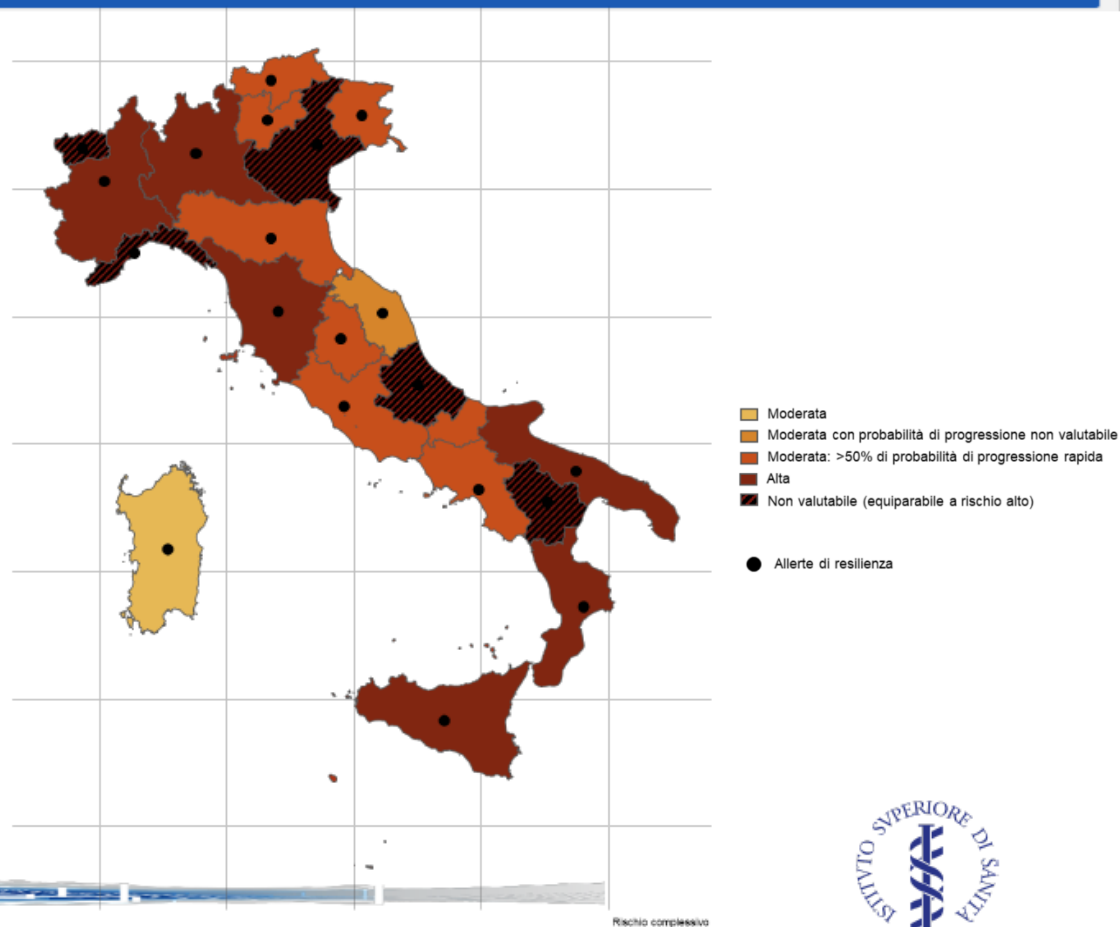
Moderata
Moderata con probabilità di progressione non valutabile
Moderata: >50% di probabilità di progressione rapida
Alta
Non valutabile (equiparabile a rischio alto)

Allerte di resilienza

ISTITVTO SVPERIORE DI SANITÀ

Rischio complessivo